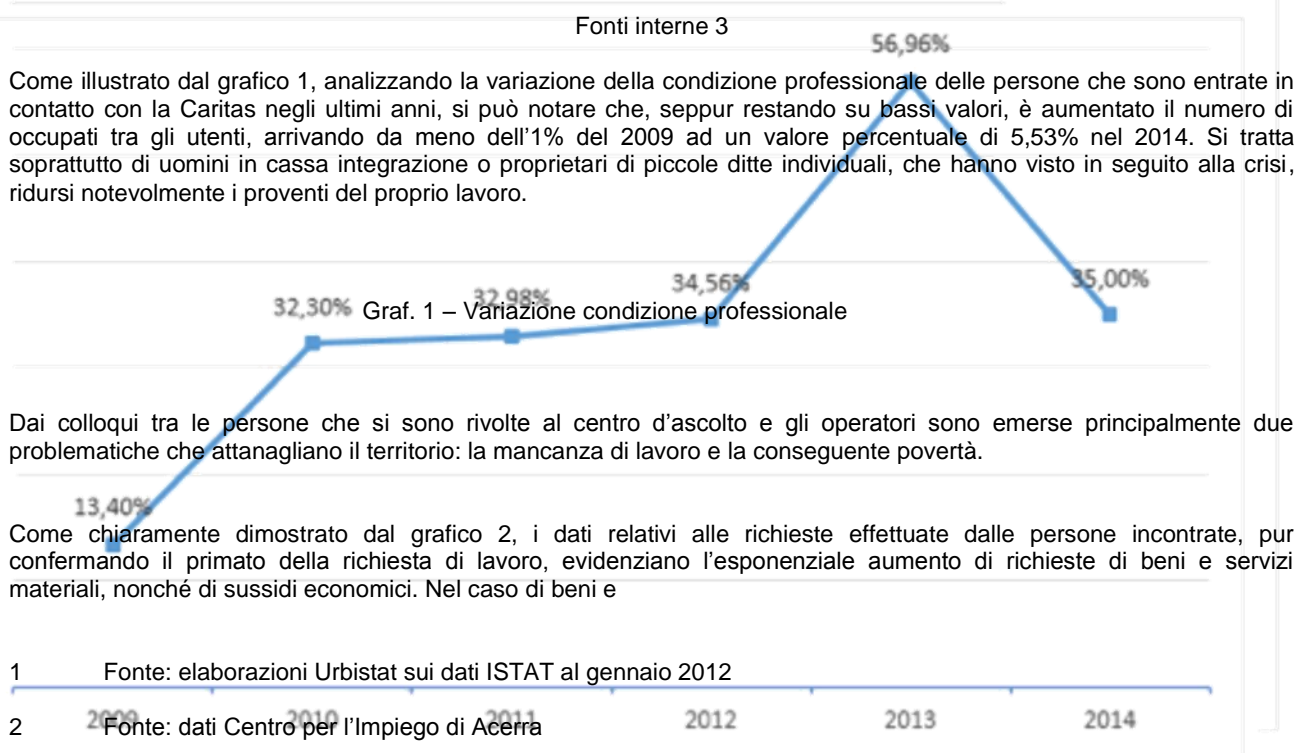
Fonti interne 3

56,96%

Come illustrato dal grafico 1, analizzando la variazione della condizione professionale delle persone che sono entrate in contatto con la Caritas negli ultimi anni, si può notare che, seppur restando su bassi valori, è aumentato il numero di occupati tra gli utenti, arrivando da meno dell'1% del 2009 ad un valore percentuale di 5,53% nel 2014. Si tratta soprattutto di uomini in cassa integrazione o proprietari di piccole ditte individuali, che hanno visto in seguito alla crisi, ridursi notevolmente i proventi del proprio lavoro.

32,30% 32,98% 34,56% 35,00%

Graf. 1 – Variazione condizione professionale

Dai colloqui tra le persone che si sono rivolte al centro d'ascolto e gli operatori sono emerse principalmente due problematiche che attanagliano il territorio: la mancanza di lavoro e la conseguente povertà.

13,40%

Come chiaramente dimostrato dal grafico 2, i dati relativi alle richieste effettuate dalle persone incontrate, pur confermando il primato della richiesta di lavoro, evidenziano l'esponenziale aumento di richieste di beni e servizi materiali, nonché di sussidi economici. Nel caso di beni e

1 Fonte: elaborazioni Urbistat sui dati ISTAT al gennaio 2012

2 Fonte: dati Centro per l'Impiego di Acerra

2009 2010 2011 2012 2013 2014